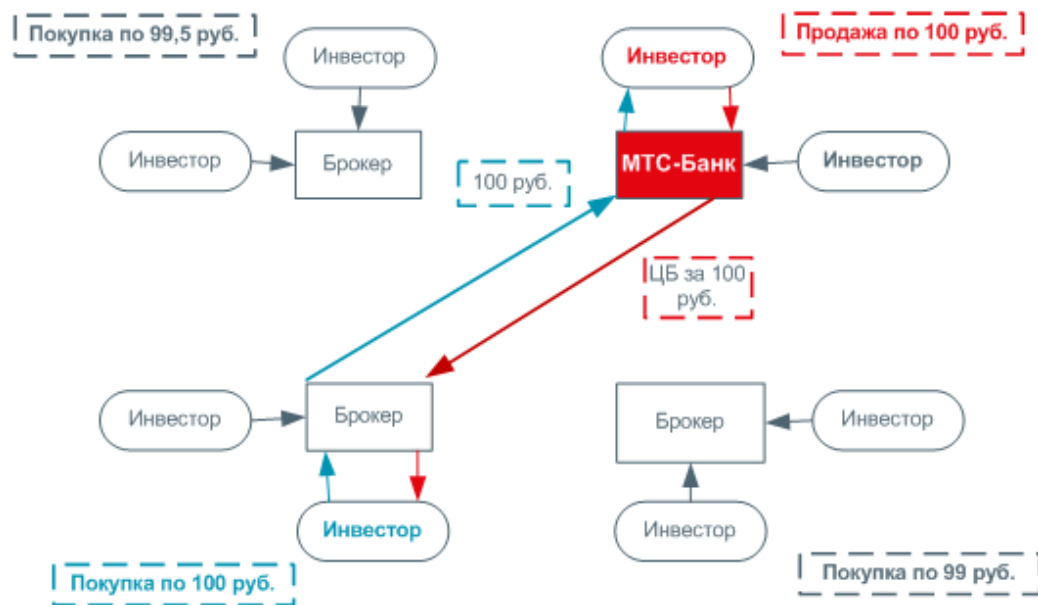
Покупка по 99,5 руб.

Инвестор

Продажа по 100 руб.

Инвестор

Инвестор

Брокер

100 руб.

МТС-Банк

Инвестор

ЦБ за 100 руб.

Инвестор

Брокер

Брокер

Инвестор

Инвестор

Инвестор

Покупка по 100 руб.

Покупка по 99 руб.